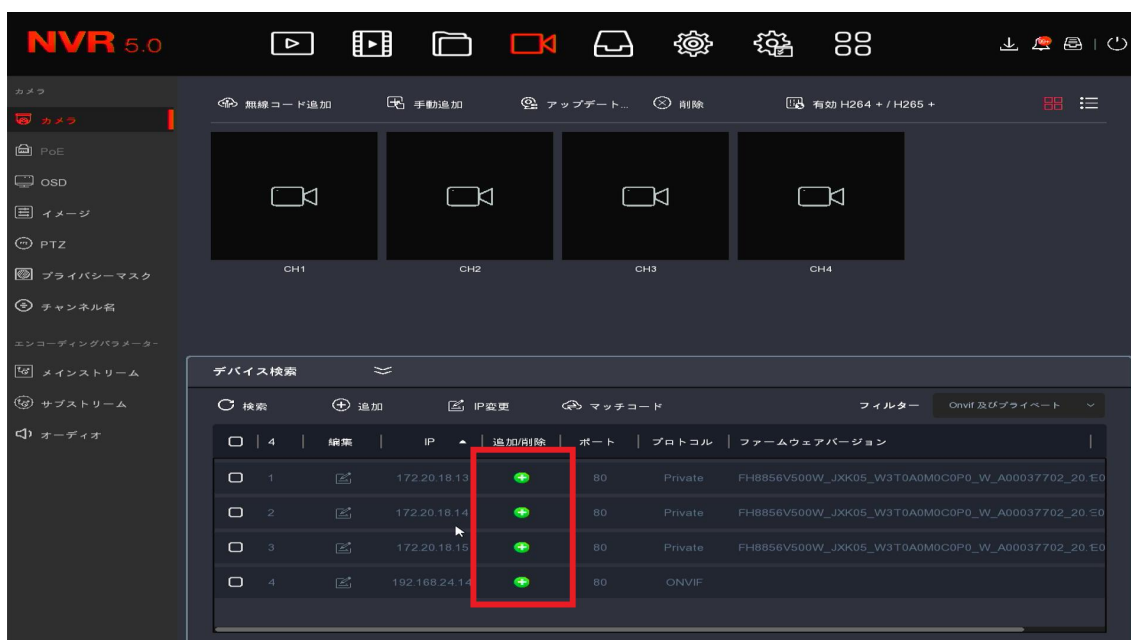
NVR 5.0

カメラ
カメラ
PoE
OSD
イメージ
PTZ
プライバシーマスク
チャンネル名
エンコーディングパラメーター
メインストリーム
サブストリーム
オーディオ

無線コード追加　手動追加　アップデート...　削除　有効 H264 + / H265 +

CH1　CH2　CH3　CH4

デバイス検索

検索　追加　IP変更　マッチコード　フィルター　Onvif 及びプライベート

| 4 | 編集 | IP | 追加/削除 | ポート | プロトコル | ファームウェアバージョン |
|---|---|---|---|---|---|---|
| 1 | | 172.20.18.13 | | 80 | Private | FH8856V500W_JXK05_W3T0A0M0C0P0_W_A00037702_20.E0 |
| 2 | | 172.20.18.14 | | 80 | Private | FH8856V500W_JXK05_W3T0A0M0C0P0_W_A00037702_20.E0 |
| 3 | | 172.20.18.15 | | 80 | Private | FH8856V500W_JXK05_W3T0A0M0C0P0_W_A00037702_20.E0 |
| 4 | | 192.168.24.14 | | 80 | ONVIF | |